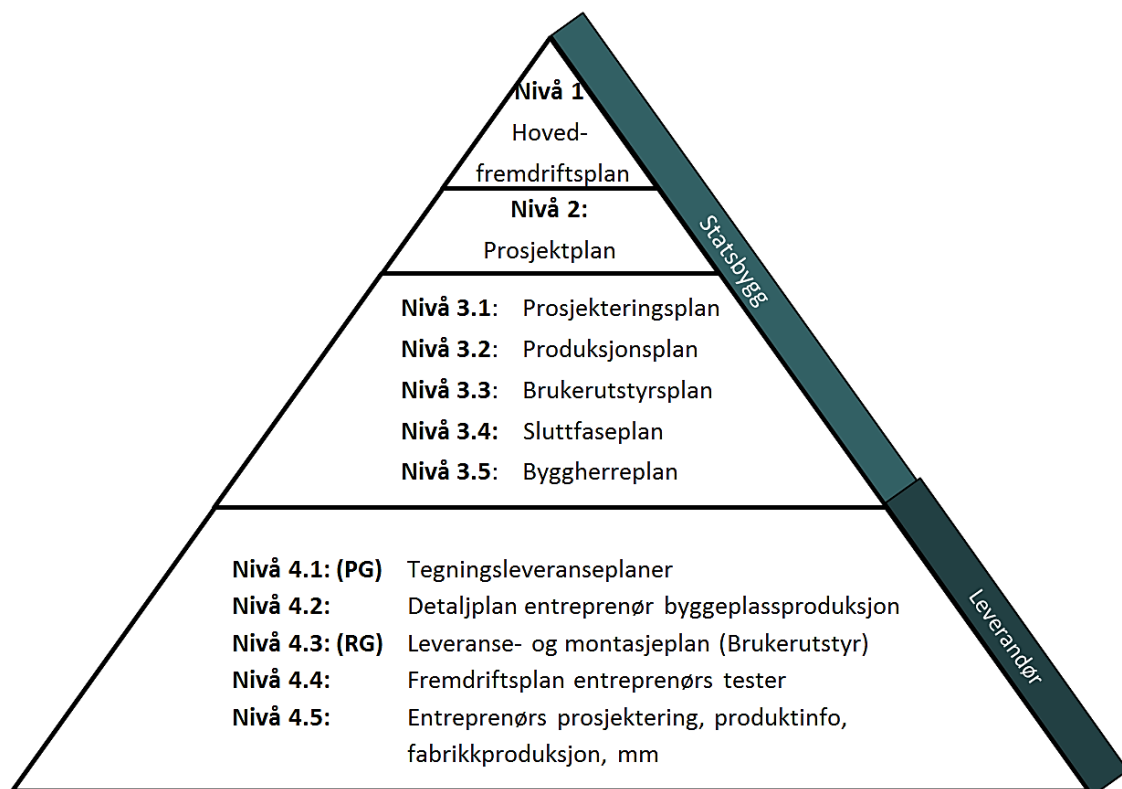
Nivå 1
Hoved-fremdriftsplan

Nivå 2:
Prosjektplan

Nivå 3.1: Prosjekteringsplan
Nivå 3.2: Produksjonsplan
Nivå 3.3: Brukerutstyrsplan
Nivå 3.4: Sluttfaseplan
Nivå 3.5: Byggherreplan

Nivå 4.1: (PG) Tegningsleveranseplaner
Nivå 4.2: Detaljplan entreprenør byggeplassproduksjon
Nivå 4.3: (RG) Leveranse- og montasjeplan (Brukerutstyr)
Nivå 4.4: Fremdriftsplan entreprenørs tester
Nivå 4.5: Entreprenørs prosjektering, produktinfo, fabrikkproduksjon, mm

Statsbygg

Leverandør